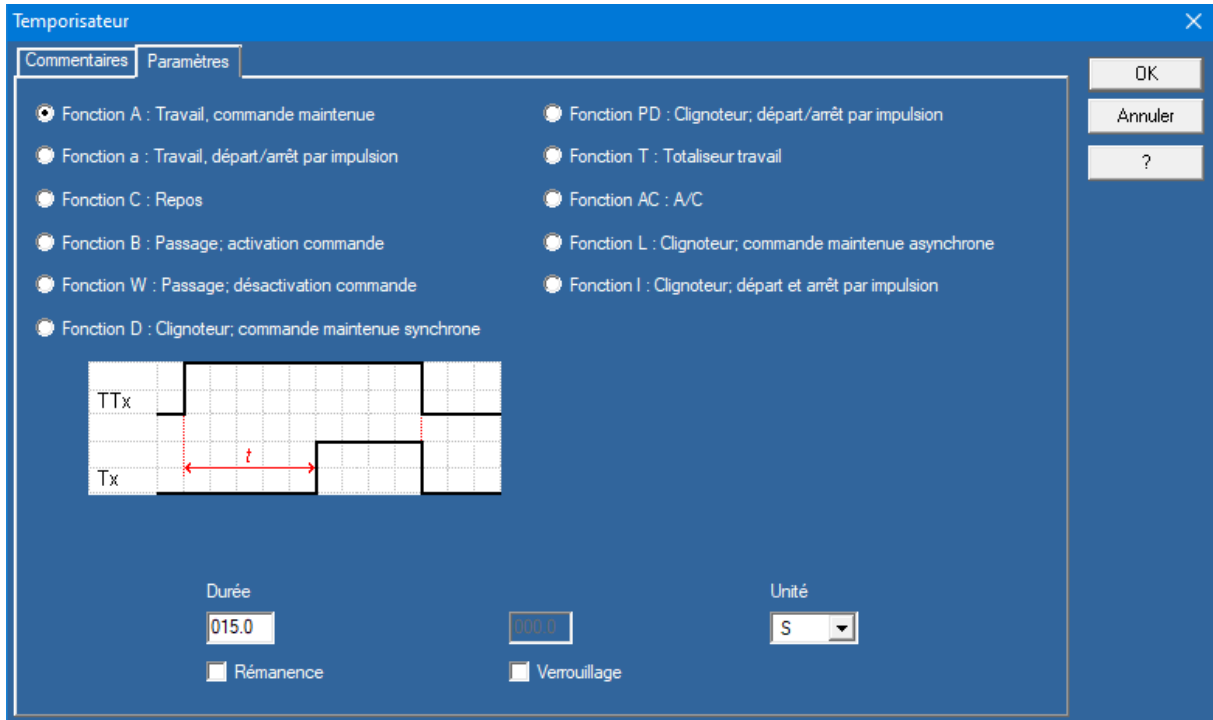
Temporisateur

Commentaires | Paramètres

OK
Annuler
?

Fonction A : Travail, commande maintenue
Fonction a : Travail, départ/arrêt par impulsion
Fonction C : Repos
Fonction B : Passage; activation commande
Fonction W : Passage; désactivation commande
Fonction D : Clignoteur; commande maintenue synchrone

Fonction PD : Clignoteur; départ/arrêt par impulsion
Fonction T : Totaliseur travail
Fonction AC : A/C
Fonction L : Clignoteur; commande maintenue asynchrone
Fonction I : Clignoteur; départ et arrêt par impulsion

TTx
t
Tx

Durée
015.0
000.0
Unité
S
Rémanence
Verrouillage